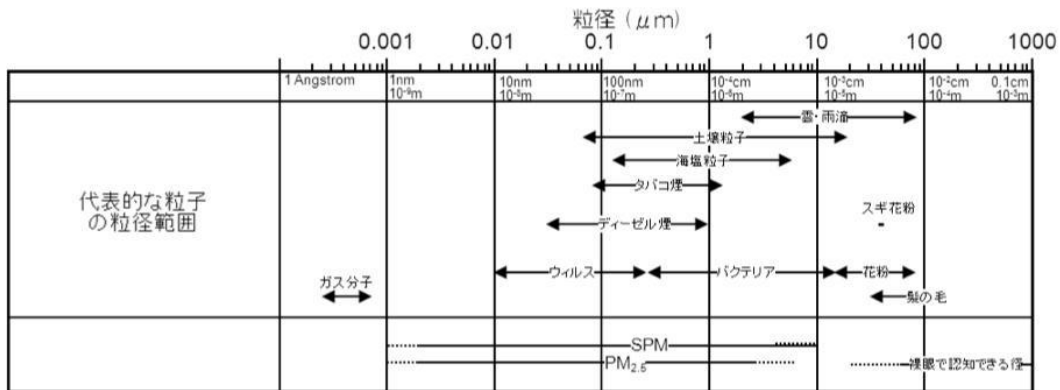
粒径（μm）

0.001 0.01 0.1 1 10 100 1000

1 Angstrom
1nm $10^{-9}$m
10nm $10^{-8}$m
100nm $10^{-7}$m
$10^{-4}$cm $10^{-6}$m
$10^{-3}$cm $10^{-5}$m
$10^{-2}$cm $10^{-4}$m
0.1cm $10^{-3}$m

代表的な粒子の粒径範囲

雲・雨滴
土壌粒子
海塩粒子
タバコ煙
ディーゼル煙
スギ花粉
ウィルス
バクテリア
花粉
ガス分子
髪の毛

SPM
$PM_{2.5}$
裸眼で認知できる径